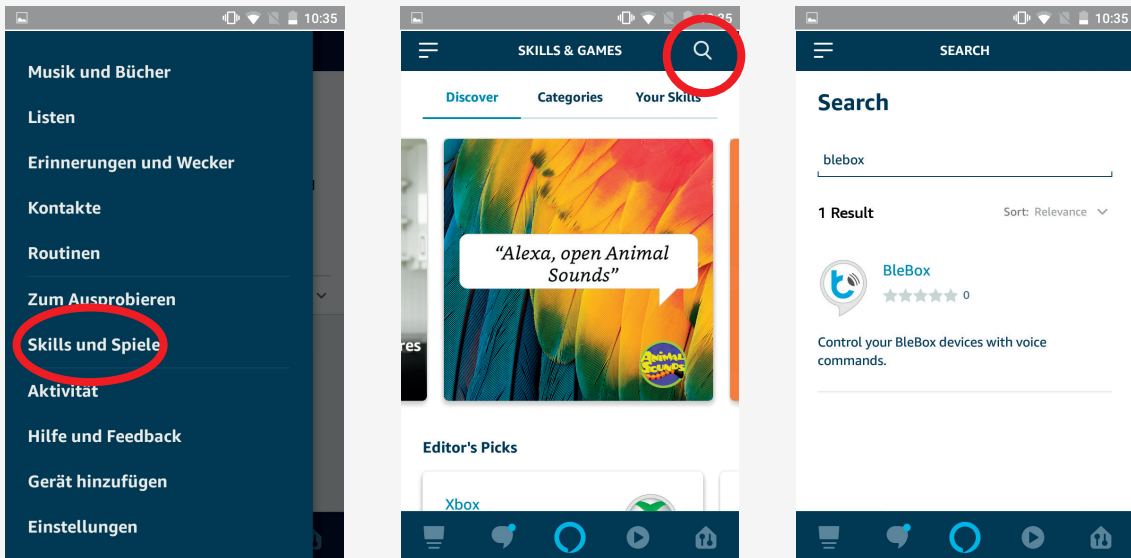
10:35

Musik und Bücher

Listen

Erinnerungen und Wecker

Kontakte

Routinen

Zum Ausprobieren

Skills und Spiele

Aktivität

Hilfe und Feedback

Gerät hinzufügen

Einstellungen

10:35

SKILLS & GAMES

Discover

Categories

Your Skills

res

"Alexa, open Animal Sounds"

ANIMAL SOUNDS

Editor's Picks

Xbox

10:35

SEARCH

Search

blebox

1 Result

Sort: Relevance

BleBox

0

Control your BleBox devices with voice commands.